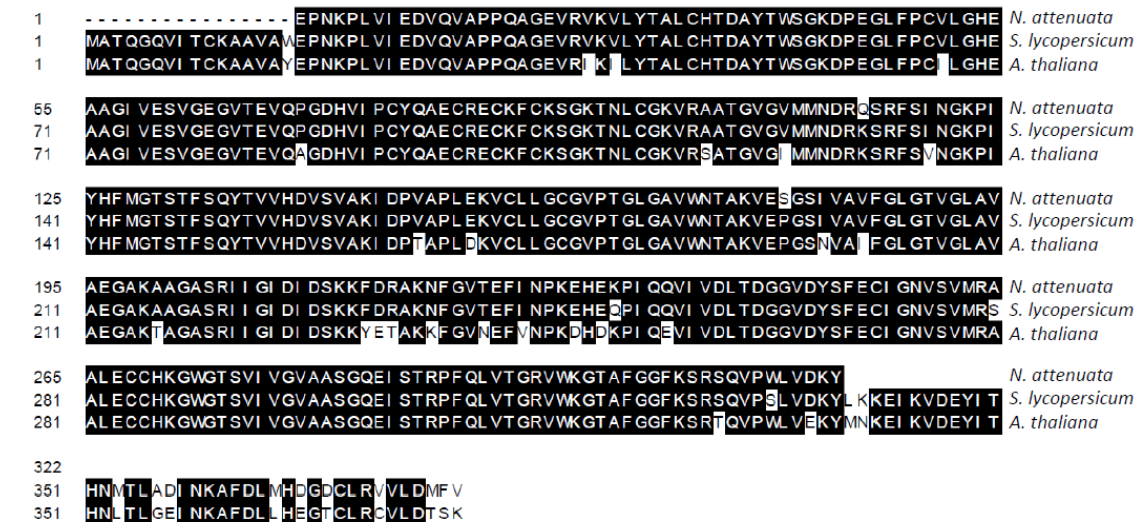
1 ---------------- EPNKPLVIEDVQVAPPQAGEVRVKVLYTALCHTDAYTWSGKDPEGLFPCVLGHE N. attenuata
1 MATQGQVITCKAAVAWEPNKPLVIEDVQVAPPQAGEVRVKVLYTALCHTDAYTWSGKDPEGLFPCVLGHE S. lycopersicum
1 MATQGQVITCKAAVAYEPNKPLVIEDVQVAPPQAGEVRIKILYTALCHTDAYTWSGKDPEGLFPCILGHE A. thaliana

55 AAGIVESVGEGVTEVQPGDHVIPCYQAECRECKFCKSGKTNLCGKVRAATGVGVMMNDRQSRFSINGKPI N. attenuata
71 AAGIVESVGEGVTEVQPGDHVIPCYQAECRECKFCKSGKTNLCGKVRAATGVGVMMNDRKSRFSINGKPI S. lycopersicum
71 AAGIVESVGEGVTEVQAGDHVIPCYQAECRECKFCKSGKTNLCGKVRSATGVGIMMNDRKSRFSVNGKPI A. thaliana

125 YHFMGTSTFSQYTVVHDVSVAKIDPVAPLEKVCLLGCGVPTGLGAVWNTAKVESGSIVAVFGLGTVGLAV N. attenuata
141 YHFMGTSTFSQYTVVHDVSVAKIDPVAPLEKVCLLGCGVPTGLGAVWNTAKVEPGSIVAVFGLGTVGLAV S. lycopersicum
141 YHFMGTSTFSQYTVVHDVSVAKIDPTAPLDKVCLLGCGVPTGLGAVWNTAKVEPGSNVAIFGLGTVGLAV A. thaliana

195 AEGAKAAGASRIIGIDIDSKKFDRAKNFGVTEFINPKEHEKPIQQVIVDLTDGGVDYSFECIGNVSVMRA N. attenuata
211 AEGAKAAGASRIIGIDIDSKKFDRAKNFGVTEFINPKEHEQPIQQVIVDLTDGGVDYSFECIGNVSVMRS S. lycopersicum
211 AEGAKTAGASRIIGIDIDSKKYETAKKFGVNEFVNPKDHDKPIQEVIVDLTDGGVDYSFECIGNVSVMRA A. thaliana

265 ALECCHKGWGTSVIVGVAASGQEISTRPFQLVTGRVWKGTAFGGFKSRSQVPWLVDKY N. attenuata
281 ALECCHKGWGTSVIVGVAASGQEISTRPFQLVTGRVWKGTAFGGFKSRSQVPSLVDKYLKKEIKVDEYIT S. lycopersicum
281 ALECCHKGWGTSVIVGVAASGQEISTRPFQLVTGRVWKGTAFGGFKSRTQVPWLVEKYMNKEIKVDEYIT A. thaliana

322
351 HNMTLADINKAFDLMHDGDCLRVVLDMFV
351 HNLTLGEINKAFDLLHEGTCLRCVLDTSK